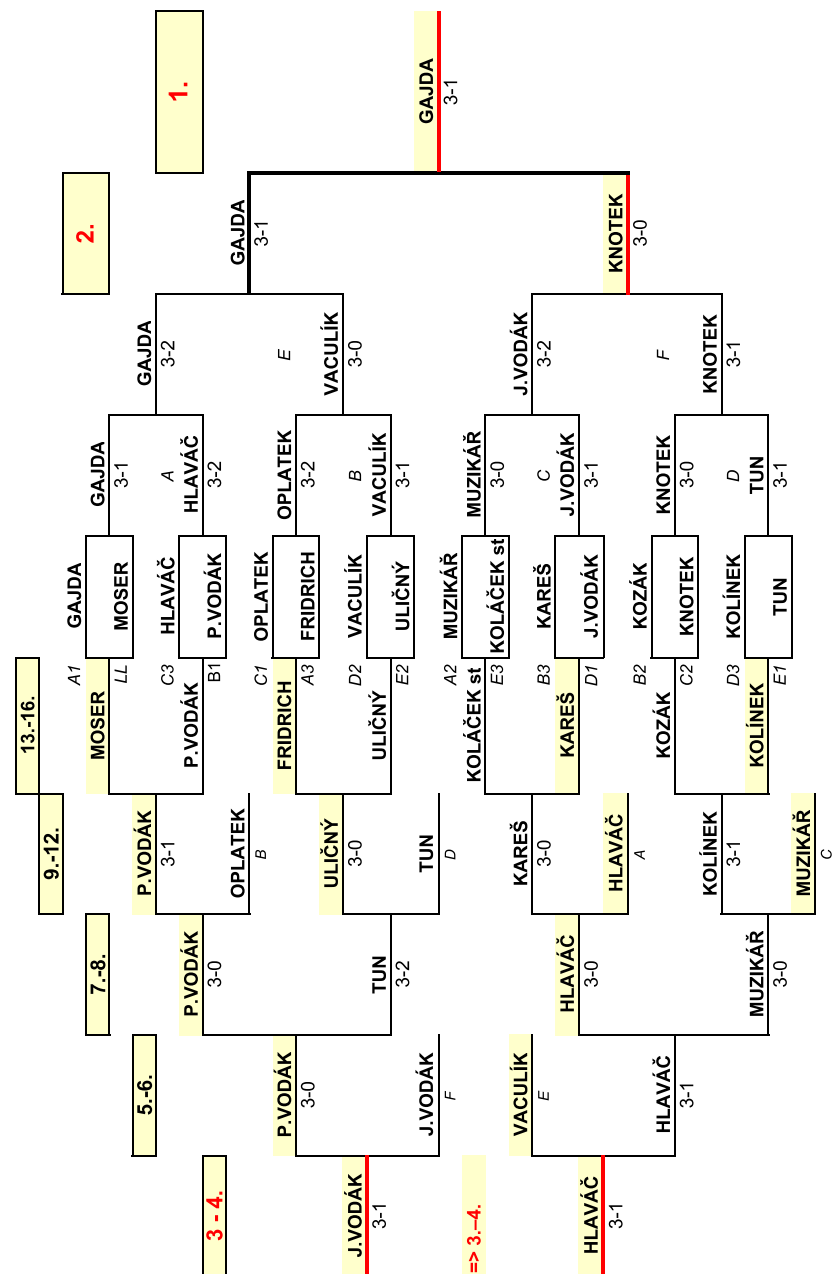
1.
GAJDA
3-1
2.
GAJDA
3-1
KNOTEK
3-0
GAJDA
3-2
E
VACULÍK
3-0
J.VODÁK
3-2
F
KNOTEK
3-1
GAJDA
3-1
A
HLAVÁČ
3-2
OPLATEK
3-2
B
VACULÍK
3-1
MUZIKÁŘ
3-0
C
J.VODÁK
3-1
KNOTEK
3-0
D
TUN
3-1
GAJDA
MOSER
HLAVÁČ
P.VODÁK
OPLATEK
FRIDRICH
VACULÍK
ULIČNÝ
MUZIKÁŘ
KOLÁČEK st
KAREŠ
J.VODÁK
KOZÁK
KNOTEK
KOLÍNEK
TUN
A1
LL
C3
B1
C1
A3
D2
E2
A2
E3
B3
D1
B2
C2
D3
E1
13.-16.
MOSER
P.VODÁK
FRIDRICH
ULIČNÝ
KOLÁČEK st
KAREŠ
KOZÁK
KOLÍNEK
9.-12.
P.VODÁK
3-1
OPLATEK
B
ULIČNÝ
3-0
TUN
D
KAREŠ
3-0
HLAVÁČ
A
KOLÍNEK
3-1
MUZIKÁŘ
C
7.-8.
P.VODÁK
3-0
TUN
3-2
HLAVÁČ
3-0
MUZIKÁŘ
3-0
5.-6.
P.VODÁK
3-0
J.VODÁK
F
VACULÍK
E
HLAVÁČ
3-1
3.-4.
J.VODÁK
3-1
=> 3.-4.
HLAVÁČ
3-1